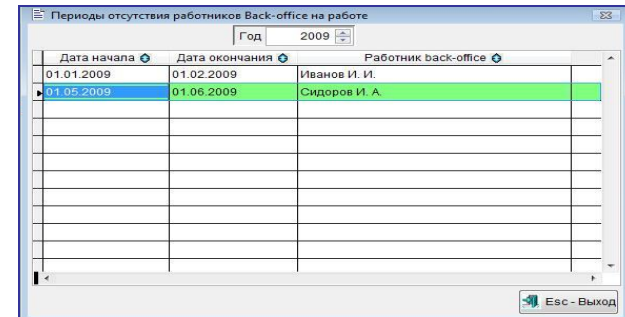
Периоды отсутствия работников Back-office на работе

Год 2009

| Дата начала | Дата окончания | Работник back-office |
|---|---|---|
| 01.01.2009 | 01.02.2009 | Иванов И. И. |
| 01.05.2009 | 01.06.2009 | Сидоров И. А. |

Esc - Выход